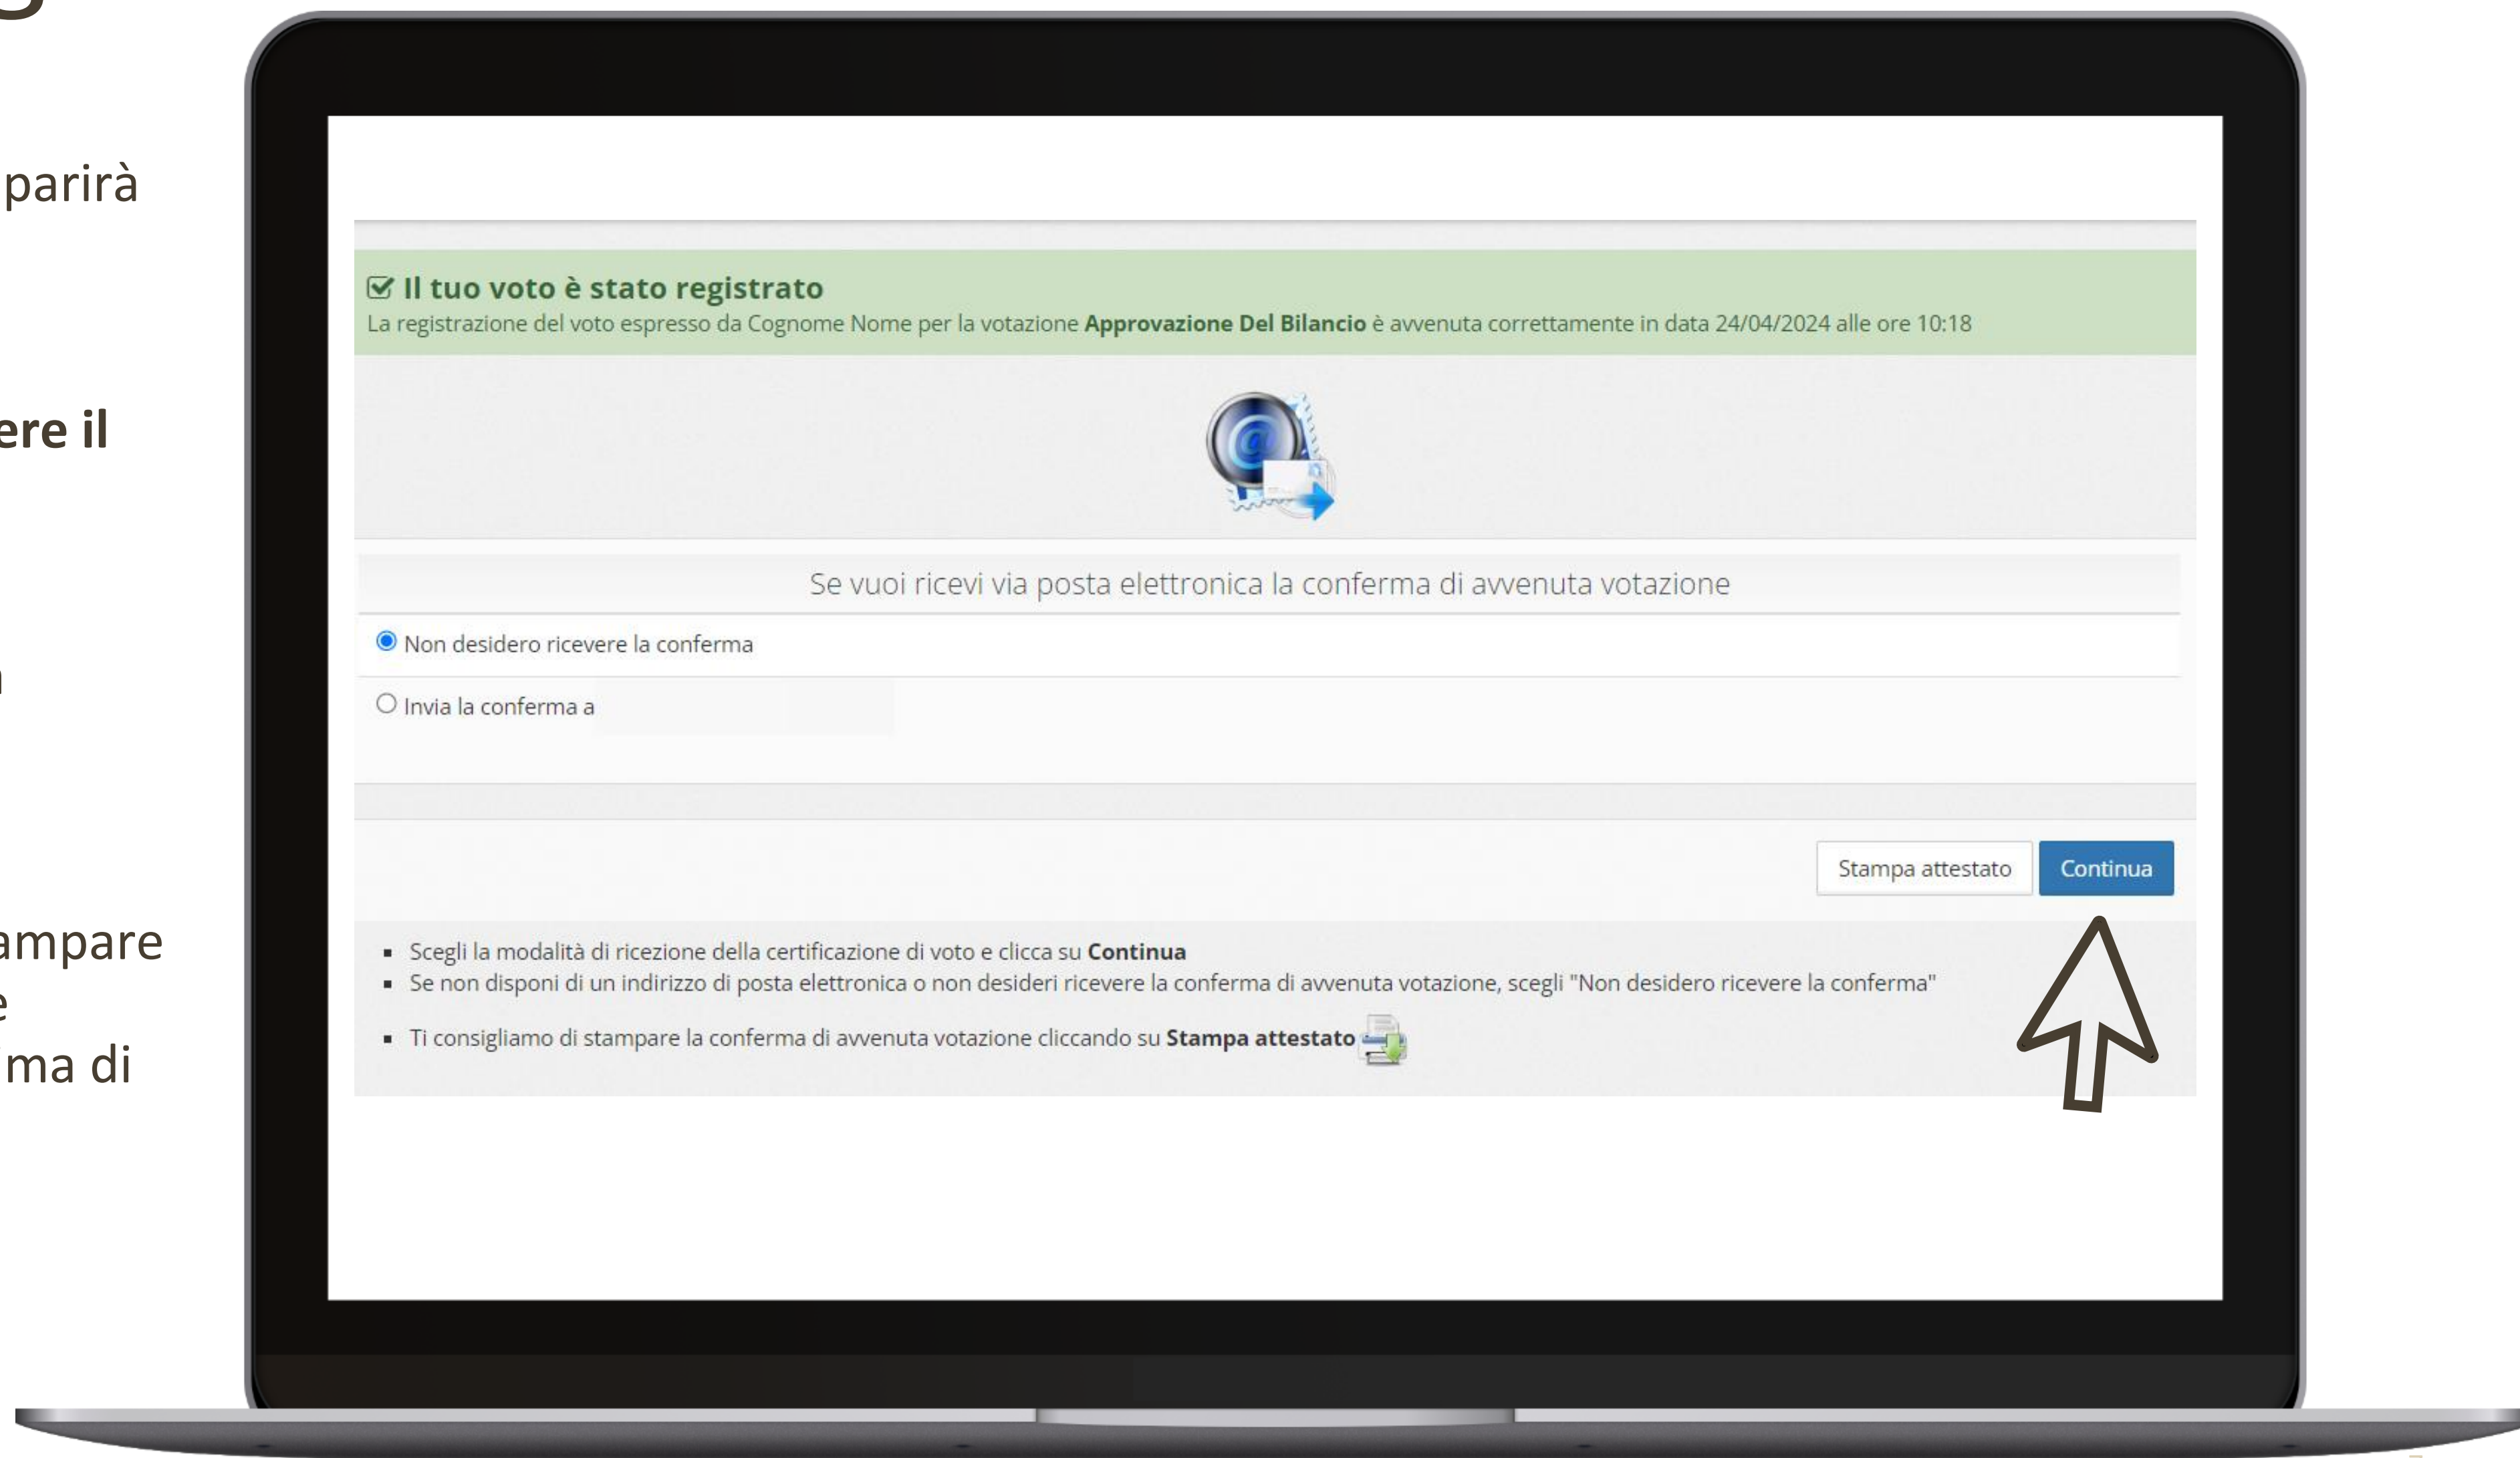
parirà

ere il

ampare
e
ma di

Il tuo voto è stato registrato
La registrazione del voto espresso da Cognome Nome per la votazione **Approvazione Del Bilancio** è avvenuta correttamente in data 24/04/2024 alle ore 10:18

Se vuoi ricevi via posta elettronica la conferma di avvenuta votazione

Non desidero ricevere la conferma

Invia la conferma a

Stampa attestato
Continua

- Scegli la modalità di ricezione della certificazione di voto e clicca su **Continua**
- Se non disponi di un indirizzo di posta elettronica o non desideri ricevere la conferma di avvenuta votazione, scegli "Non desidero ricevere la conferma"
- Ti consigliamo di stampare la conferma di avvenuta votazione cliccando su **Stampa attestato**